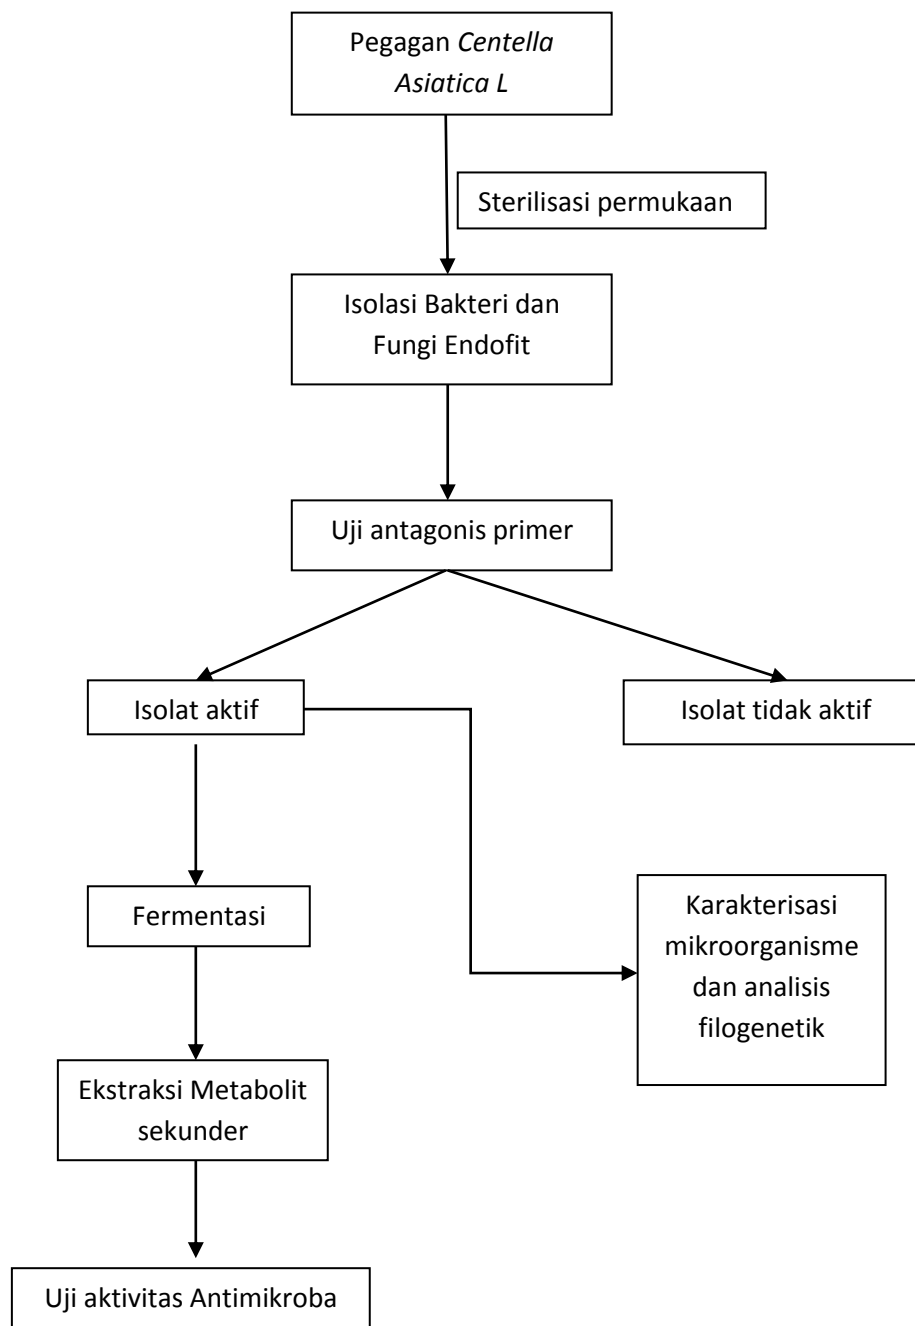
Pegagan Centella Asiatica L

Sterilisasi permukaan

Isolasi Bakteri dan Fungi Endofit

Uji antagonis primer

Isolat aktif

Isolat tidak aktif

Fermentasi

Karakterisasi mikroorganisme dan analisis filogenetik

Ekstraksi Metabolit sekunder

Uji aktivitas Antimikroba